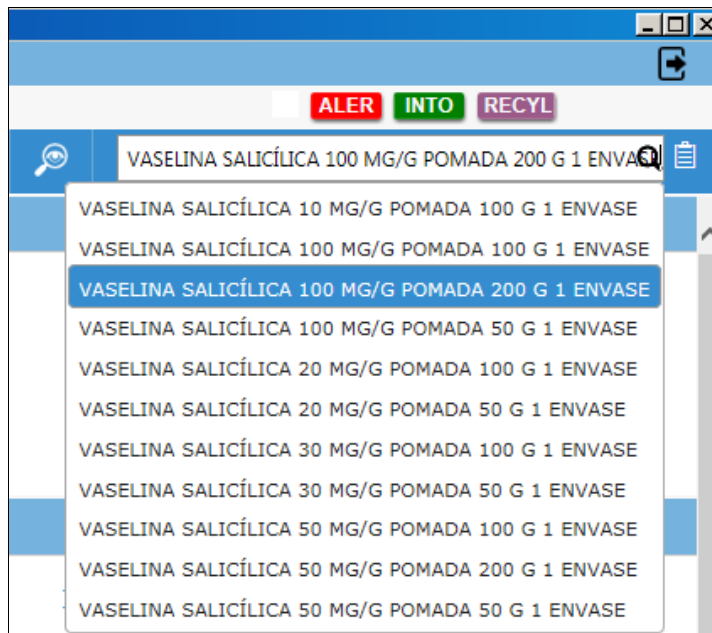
ALER INTO RECYL

VASELINA SALICÍLICA 100 MG/G POMADA 200 G 1 ENVA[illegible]

VASELINA SALICÍLICA 10 MG/G POMADA 100 G 1 ENVASE
VASELINA SALICÍLICA 100 MG/G POMADA 100 G 1 ENVASE
VASELINA SALICÍLICA 100 MG/G POMADA 200 G 1 ENVASE
VASELINA SALICÍLICA 100 MG/G POMADA 50 G 1 ENVASE
VASELINA SALICÍLICA 20 MG/G POMADA 100 G 1 ENVASE
VASELINA SALICÍLICA 20 MG/G POMADA 50 G 1 ENVASE
VASELINA SALICÍLICA 30 MG/G POMADA 100 G 1 ENVASE
VASELINA SALICÍLICA 30 MG/G POMADA 50 G 1 ENVASE
VASELINA SALICÍLICA 50 MG/G POMADA 100 G 1 ENVASE
VASELINA SALICÍLICA 50 MG/G POMADA 200 G 1 ENVASE
VASELINA SALICÍLICA 50 MG/G POMADA 50 G 1 ENVASE